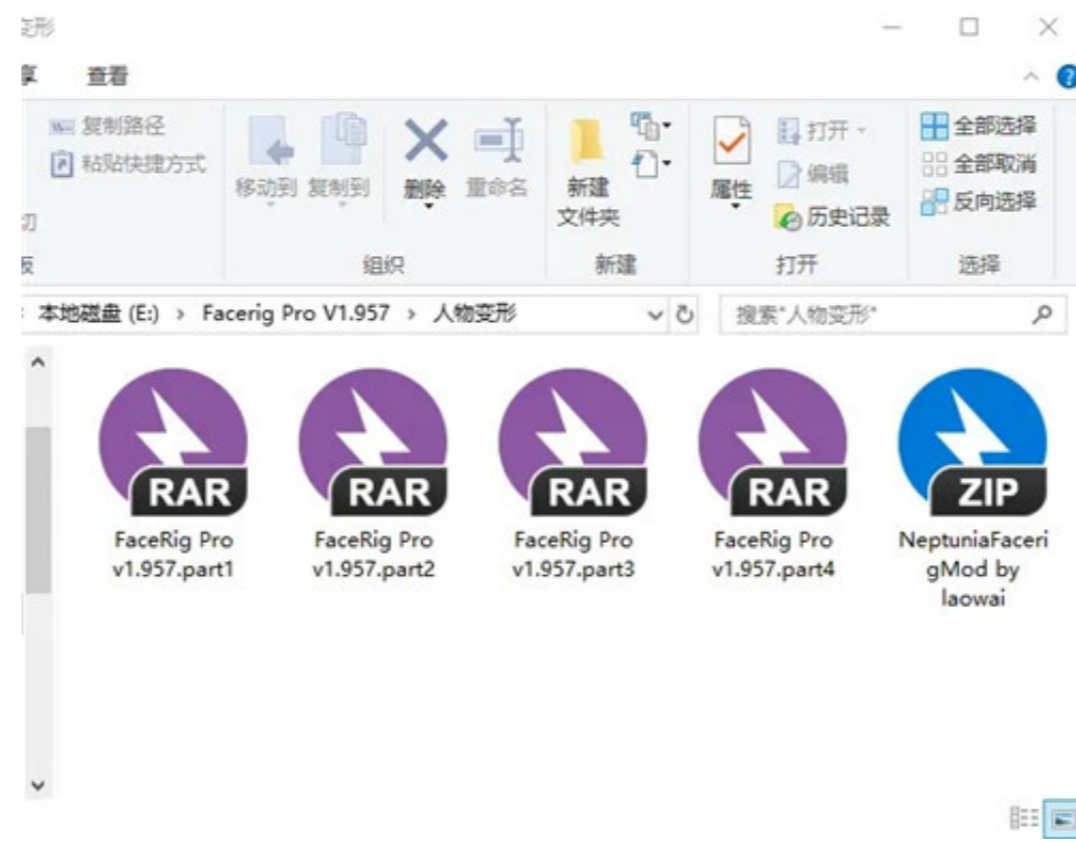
变形

享 查看

复制路径
粘贴快捷方式
切
板

移动到 复制到 删除 重命名
组织

新建
文件夹
新建

属性
打开
编辑
历史记录
打开

全部选择
全部取消
反向选择
选择

本地磁盘 (E:) › Facerig Pro V1.957 › 人物变形

搜索"人物变形"

RAR
FaceRig Pro v1.957.part1

RAR
FaceRig Pro v1.957.part2

RAR
FaceRig Pro v1.957.part3

RAR
FaceRig Pro v1.957.part4

ZIP
NeptuniaFacerigMod by laowai